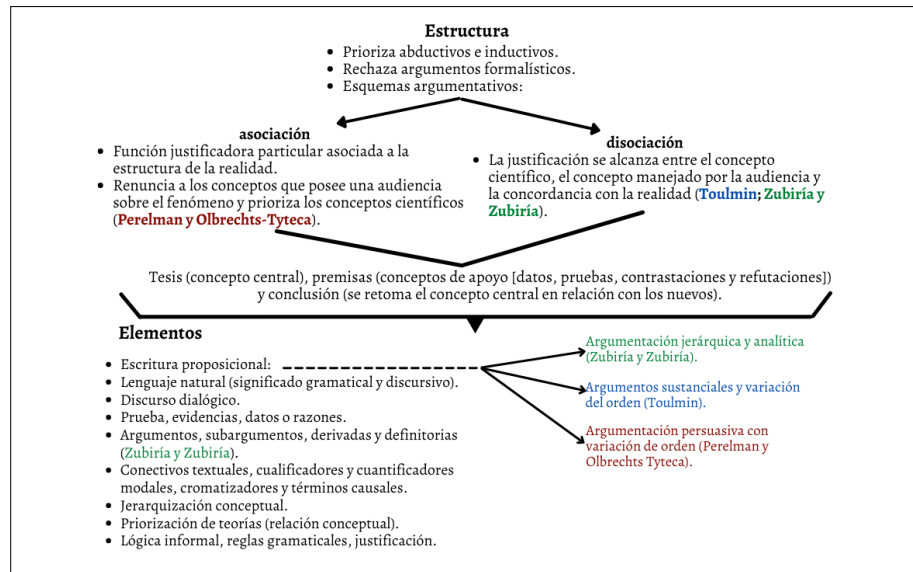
**Estructura**

- Prioriza abductivos e inductivos.
- Rechaza argumentos formalísticos.
- Esquemas argumentativos:

**asociación**

- Función justificadora particular asociada a la estructura de la realidad.
- Renuncia a los conceptos que posee una audiencia sobre el fenómeno y prioriza los conceptos científicos (**Perelman y Olbrechts-Tyteca**).

**disociación**

- La justificación se alcanza entre el concepto científico, el concepto manejado por la audiencia y la concordancia con la realidad (**Toulmin**; **Zubiría y Zubiría**).

Tesis (concepto central), premisas (conceptos de apoyo [datos, pruebas, contrastaciones y refutaciones]) y conclusión (se retoma el concepto central en relación con los nuevos).

**Elementos**

- Escritura proposicional:
- Lenguaje natural (significado gramatical y discursivo).
- Discurso dialógico.
- Prueba, evidencias, datos o razones.
- Argumentos, subargumentos, derivadas y definitorias (Zubiría y Zubiría).
- Conectivos textuales, cualificadores y cuantificadores modales, cromatizadores y términos causales.
- Jerarquización conceptual.
- Priorización de teorías (relación conceptual).
- Lógica informal, reglas gramaticales, justificación.

Argumentación jerárquica y analítica (Zubiría y Zubiría).

Argumentos sustanciales y variación del orden (Toulmin).

Argumentación persuasiva con variación de orden (Perelman y Olbrechts Tyteca).